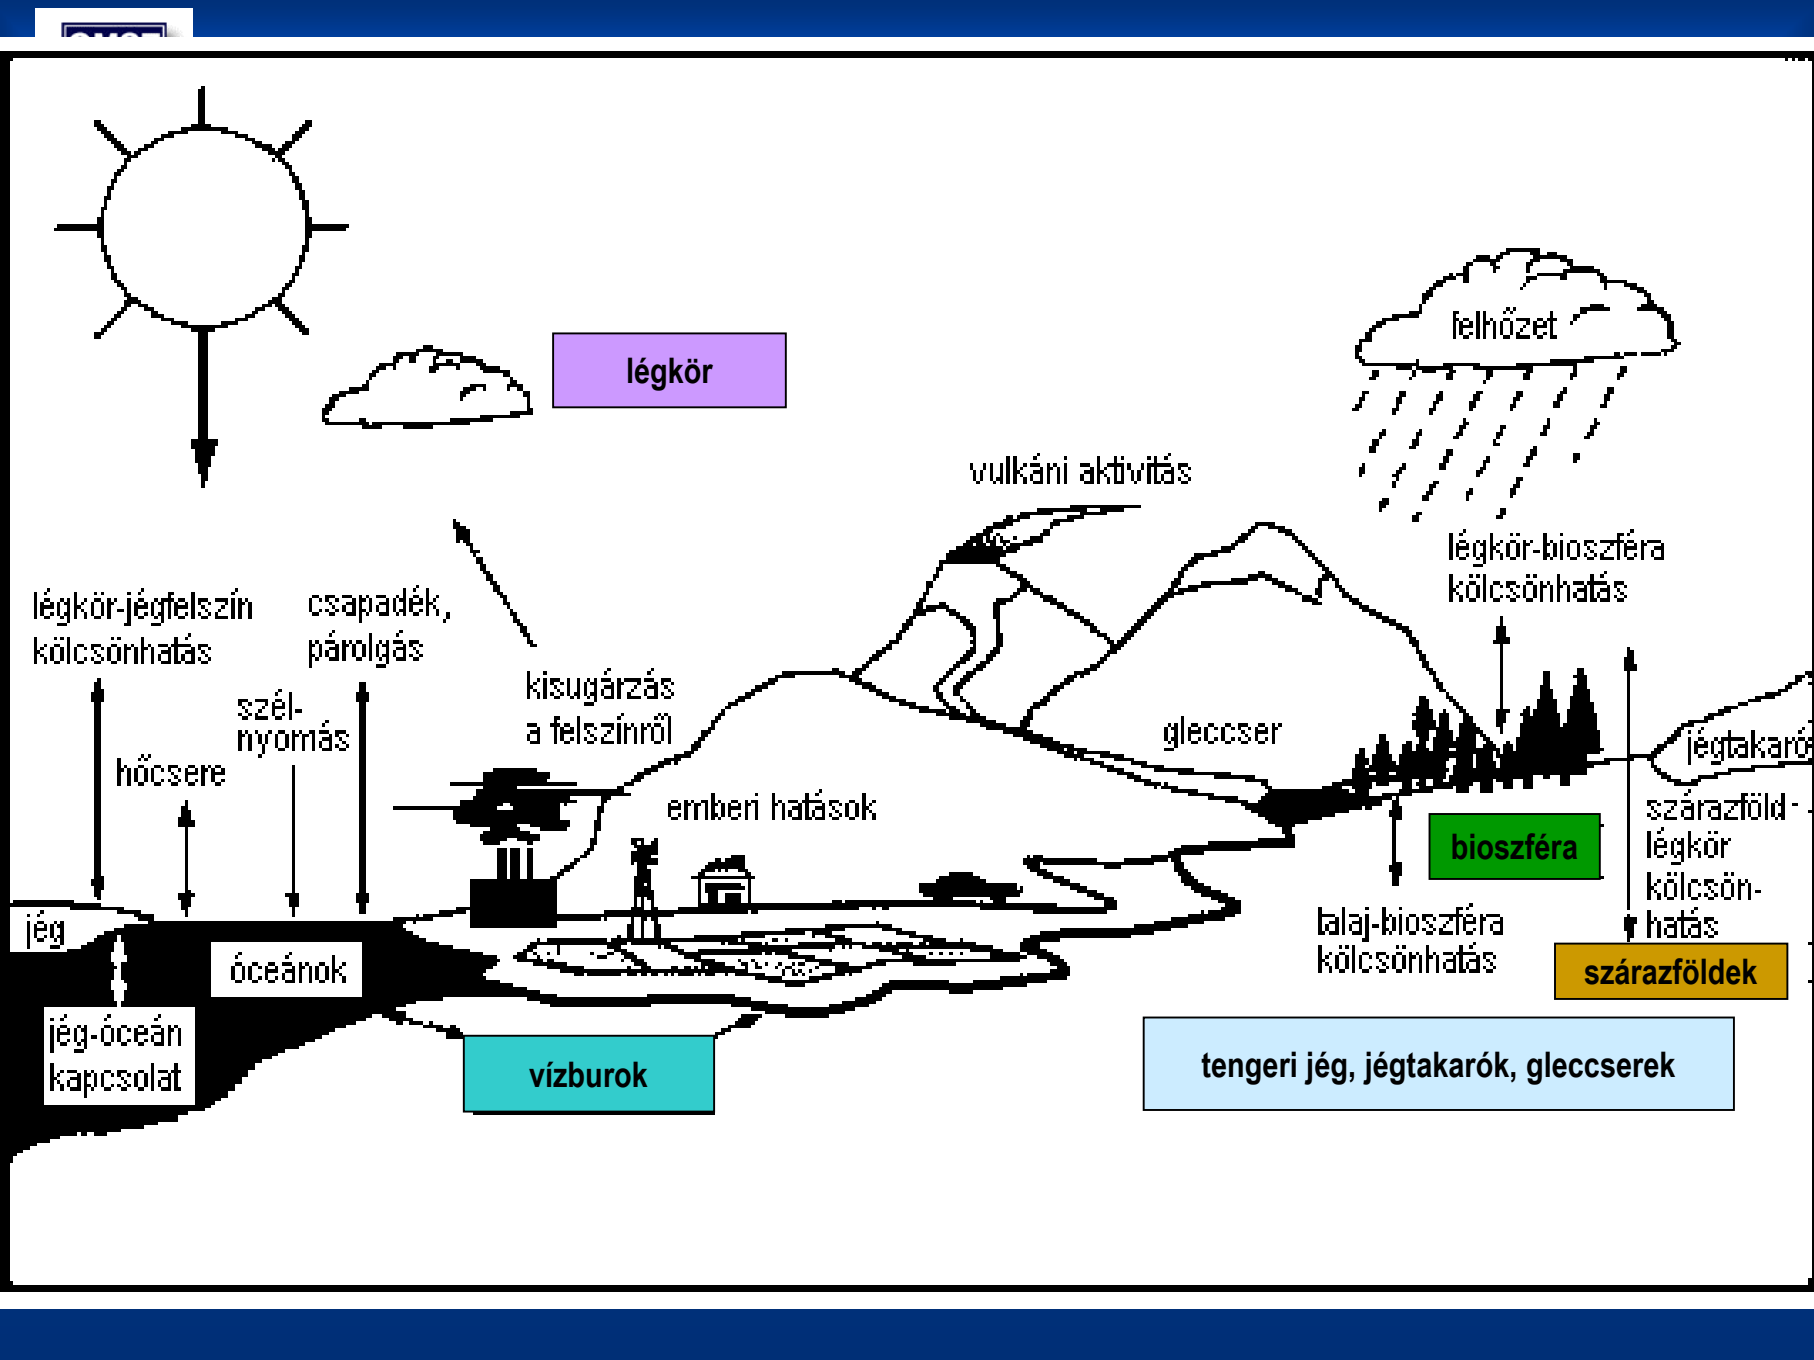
légkör

felhőzet

vulkáni aktivitás

légkör-bioszféra kölcsönhatás

légkör-jégfelszín kölcsönhatás

csapadék, párolgás

kisugárzás a felszínről

szél-nyomás

hőcsere

gleccser

jégtakaró

emberi hatások

szárazföld-légkör kölcsön-hatás

bioszféra

jég

óceánok

talaj-bioszféra kölcsönhatás

szárazföldek

jég-óceán kapcsolat

vízburok

tengeri jég, jégtakarók, gleccserek